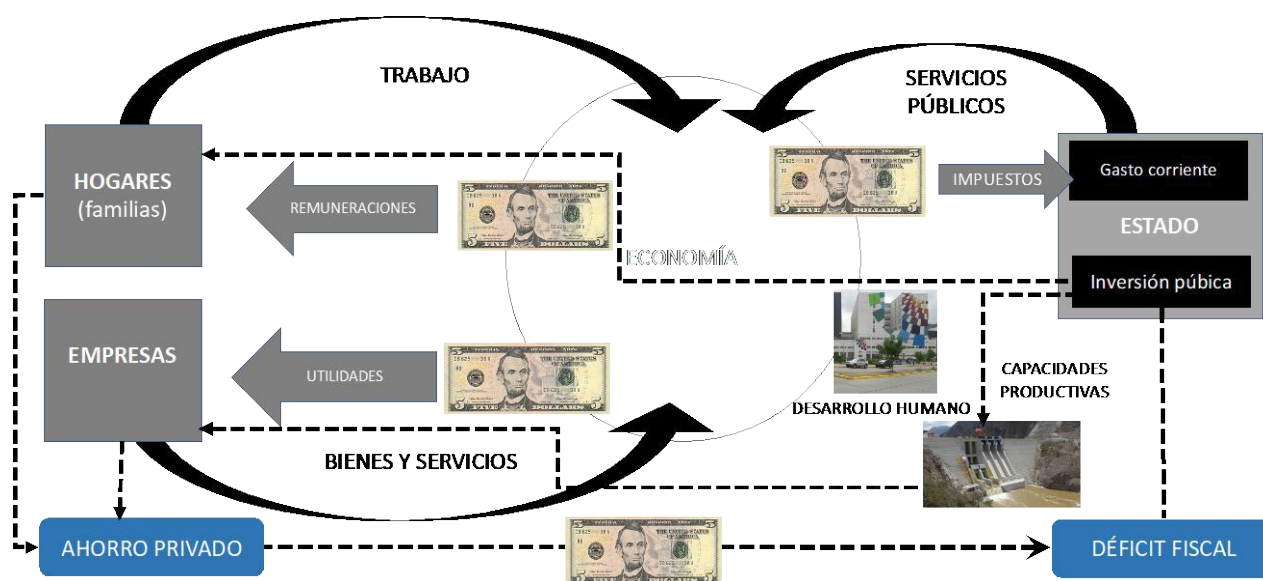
TRABAJO

SERVICIOS PÚBLICOS

HOGARES (familias)

REMUNERACIONES

IMPUESTOS

Gasto corriente

ESTADO

ECONOMÍA

Inversión púbica

EMPRESAS

UTILIDADES

CAPACIDADES PRODUCTIVAS

DESARROLLO HUMANO

BIENES Y SERVICIOS

AHORRO PRIVADO

DÉFICIT FISCAL